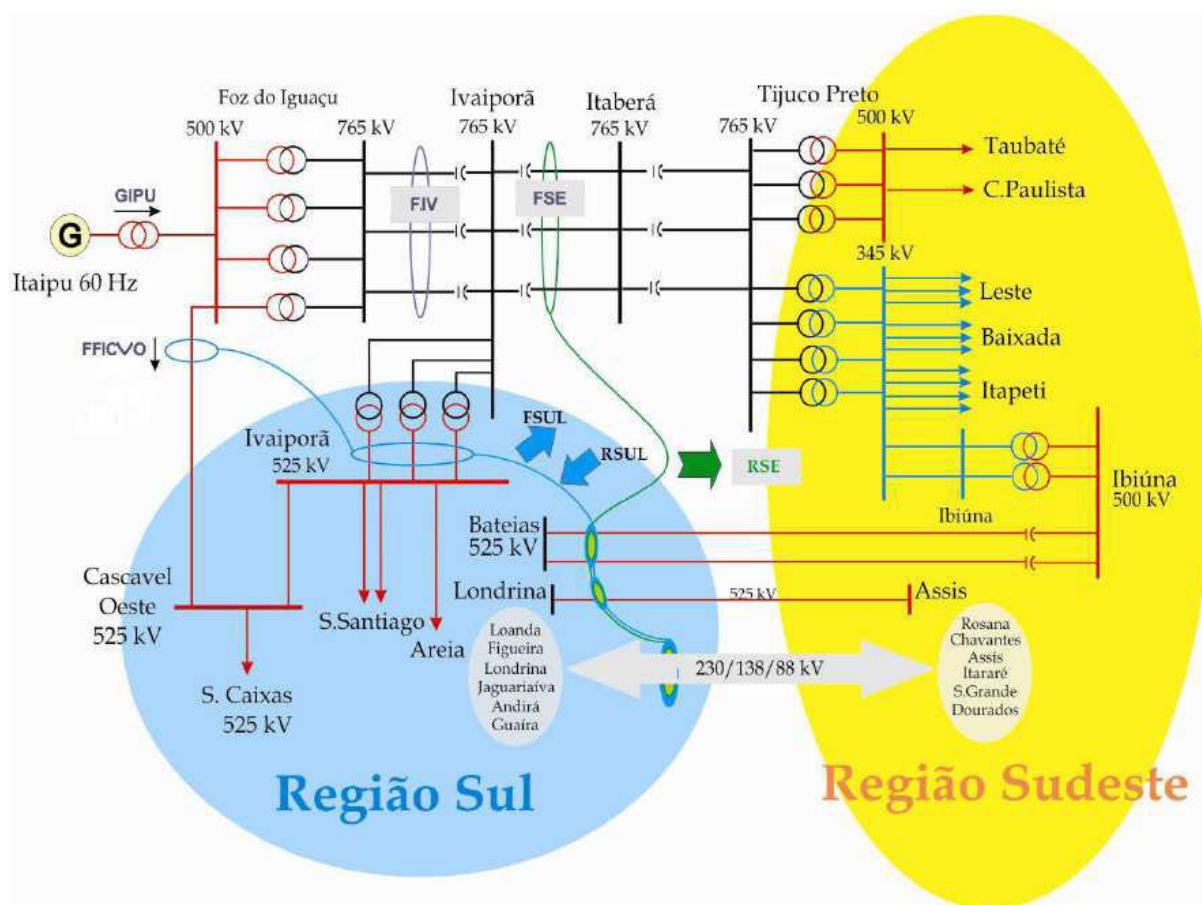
Foz do Iguaçu
500 kV
765 kV
Ivaiporã
765 kV
Itaberá
765 kV
Tijuco Preto
765 kV
500 kV
Taubaté
C.Paulista
GIPU
G
Itaipu 60 Hz
FIV
FSE
345 kV
Leste
Baixada
Itapeti
FFICVO
Ivaiporã
525 kV
FSUL
RSUL
RSE
Ibiúna
500 kV
Ibiúna
Bateias
525 kV
Cascavel
Oeste
525 kV
Londrina
525 kV
Assis
S.Santiago
Areia
Loanda
Figueira
Londrina
Jaguariaíva
Andirá
Guaíra
230/138/88 kV
Rosana
Chavantes
Assis
Itararé
S.Grande
Dourados
S. Caixas
525 kV
Região Sul
Região Sudeste